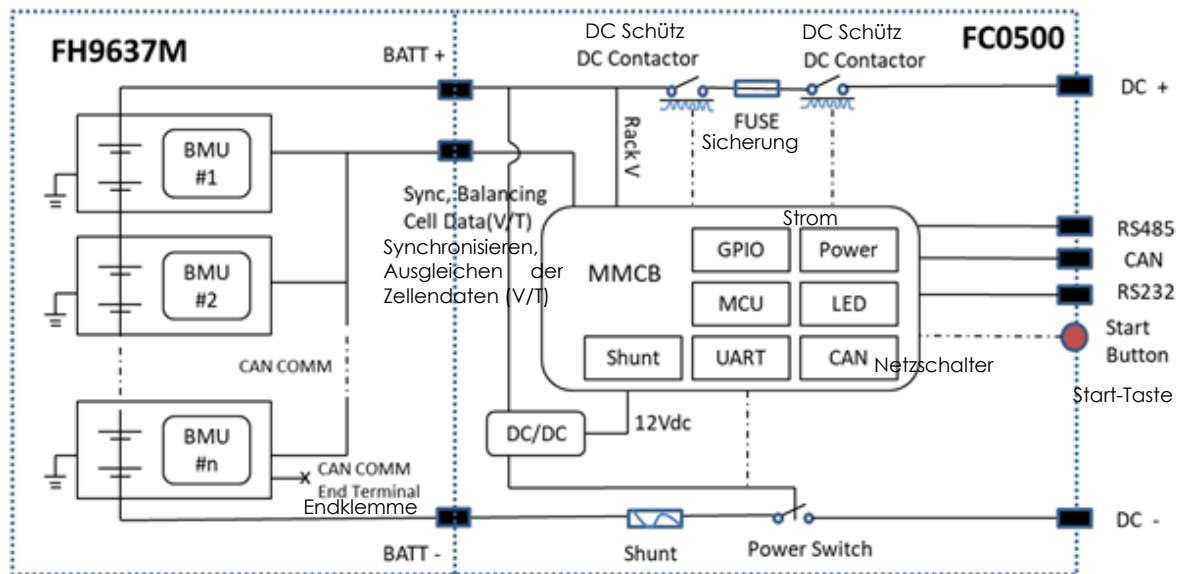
FH9637M

BATT +

DC Schütz
DC Contactor

DC Schütz
DC Contactor

FC0500

DC +

BMU
#1

Rack V

FUSE
Sicherung

Sync, Balancing
Cell Data(V/T)
Synchronisieren, Ausgleichen der Zellendaten (V/T)

Strom

RS485

BMU
#2

MMCB

GPIO

Power

CAN

MCU

LED

RS232

Start
Button

CAN COMM

Shunt

UART

CAN

Netzschalter

Start-Taste

BMU
#n

DC/DC

12Vdc

CAN COMM
End Terminal
Endklemme

BATT -

Shunt

Power Switch

DC -